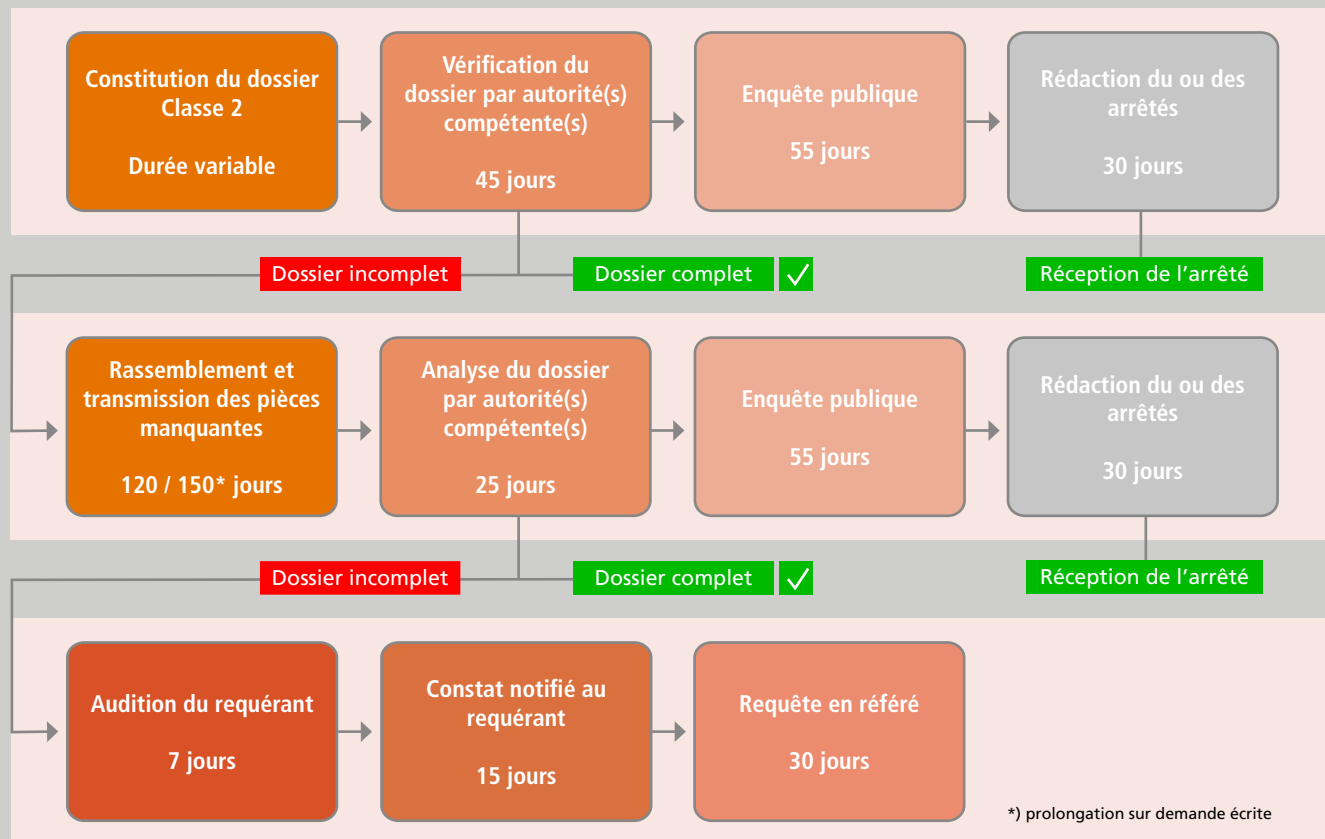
Constitution du dossier Classe 2

Durée variable

Vérification du dossier par autorité(s) compétente(s)

45 jours

Enquête publique

55 jours

Rédaction du ou des arrêtés

30 jours

Dossier incomplet

Dossier complet ✓

Réception de l’arrêté

Rassemblement et transmission des pièces manquantes

120 / 150* jours

Analyse du dossier par autorité(s) compétente(s)

25 jours

Enquête publique

55 jours

Rédaction du ou des arrêtés

30 jours

Dossier incomplet

Dossier complet ✓

Réception de l’arrêté

Audition du requérant

7 jours

Constat notifié au requérant

15 jours

Requête en référé

30 jours

*) prolongation sur demande écrite